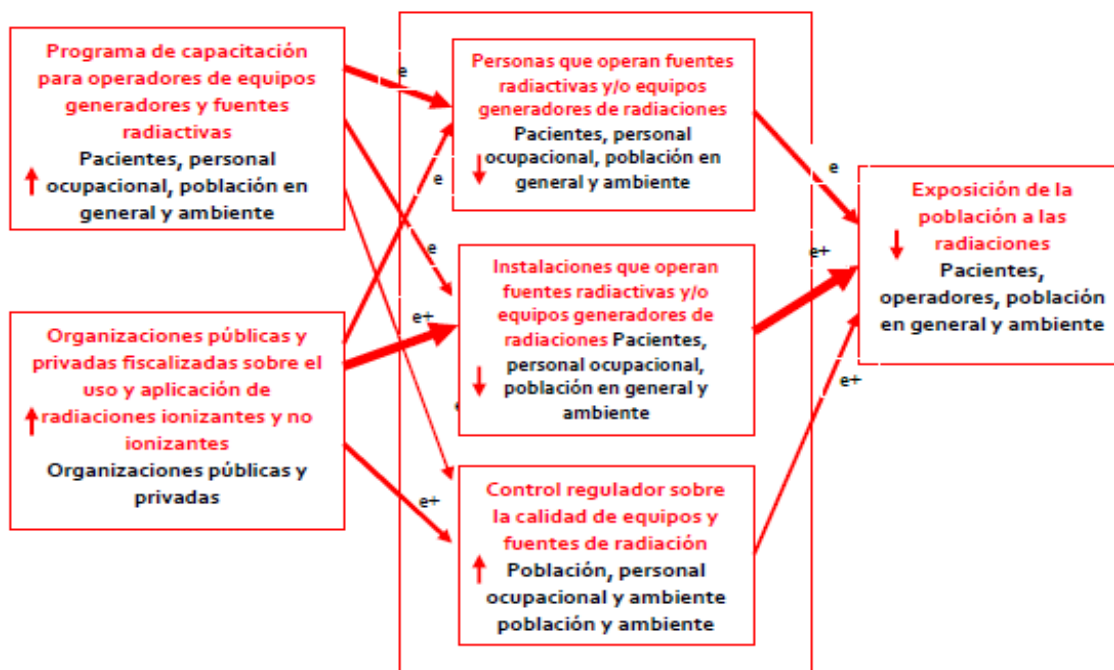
Programa de capacitación para operadores de equipos generadores y fuentes radiactivas
Pacientes, personal ocupacional, población en general y ambiente

Organizaciones públicas y privadas fiscalizadas sobre el uso y aplicación de radiaciones ionizantes y no ionizantes
Organizaciones públicas y privadas

e

e

e

e+

e

e+

Personas que operan fuentes radiactivas y/o equipos generadores de radiaciones
Pacientes, personal ocupacional, población en general y ambiente

Instalaciones que operan fuentes radiactivas y/o equipos generadores de radiaciones Pacientes, personal ocupacional, población en general y ambiente

Control regulador sobre la calidad de equipos y fuentes de radiación
Población, personal ocupacional y ambiente población y ambiente

e

e+

e+

Exposición de la población a las radiaciones
Pacientes, operadores, población en general y ambiente